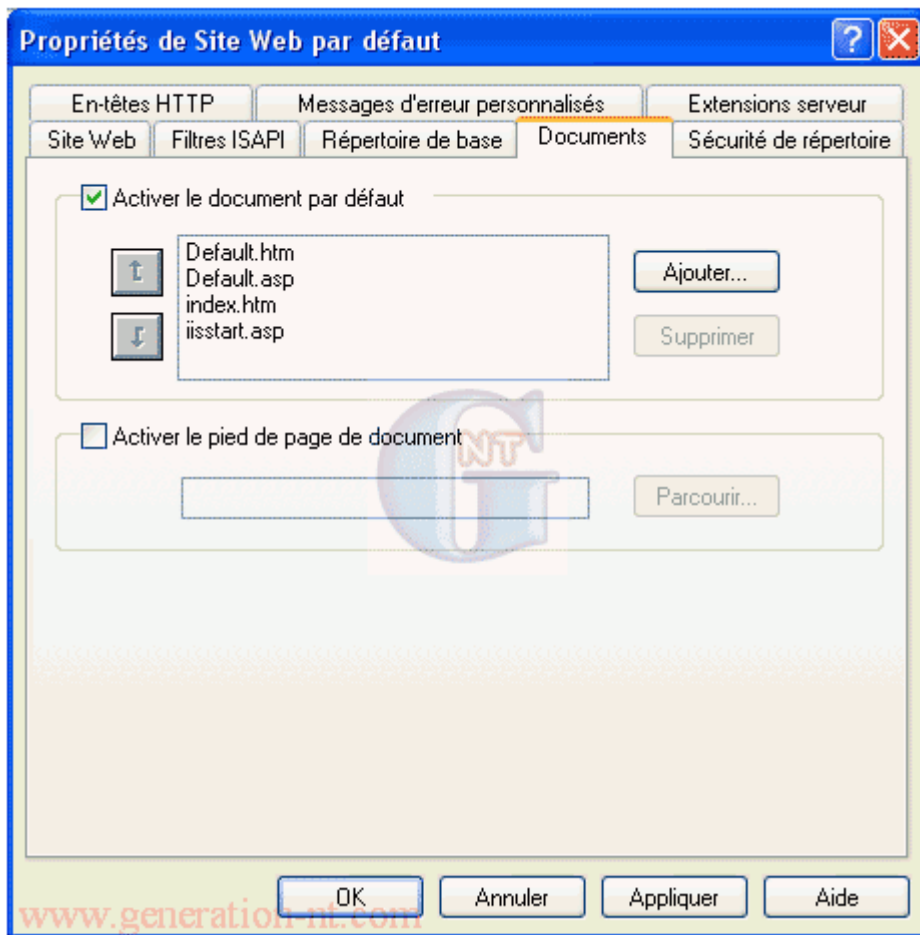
Propriétés de Site Web par défaut

En-têtes HTTP | Messages d'erreur personnalisés | Extensions serveur
Site Web | Filtres ISAPI | Répertoire de base | Documents | Sécurité de répertoire

Activer le document par défaut

Default.htm
Default.asp
index.htm
iisstart.asp

Ajouter...
Supprimer

Activer le pied de page de document

Parcourir...

NT
G

OK | Annuler | Appliquer | Aide

www.generation-nt.com